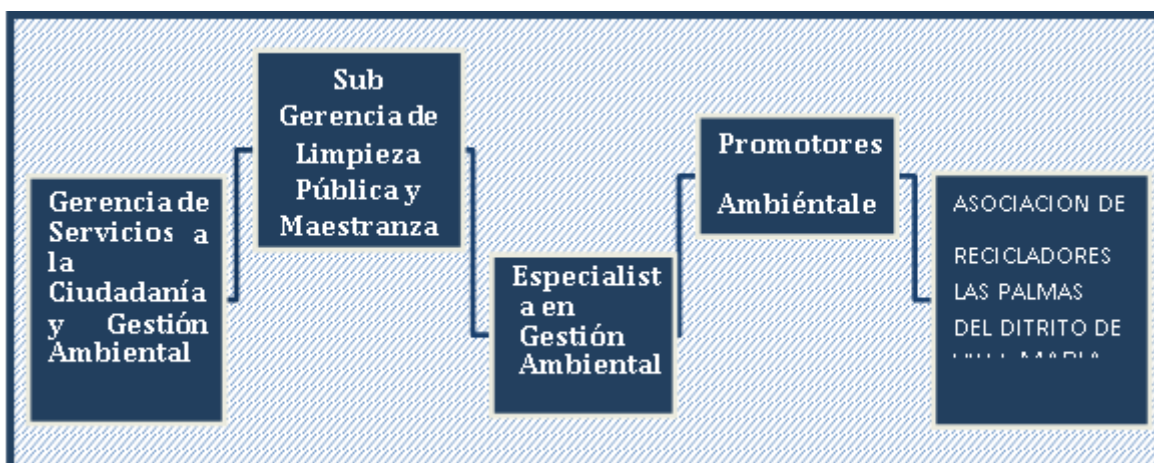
Gerencia de Servicios a la Ciudadanía y Gestión Ambiental

Sub Gerencia de Limpieza Pública y Maestranza

Especialista en Gestión Ambiental

Promotores Ambiéntale

ASOCIACION DE RECICLADORES LAS PALMAS DEL DITRITO DE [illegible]